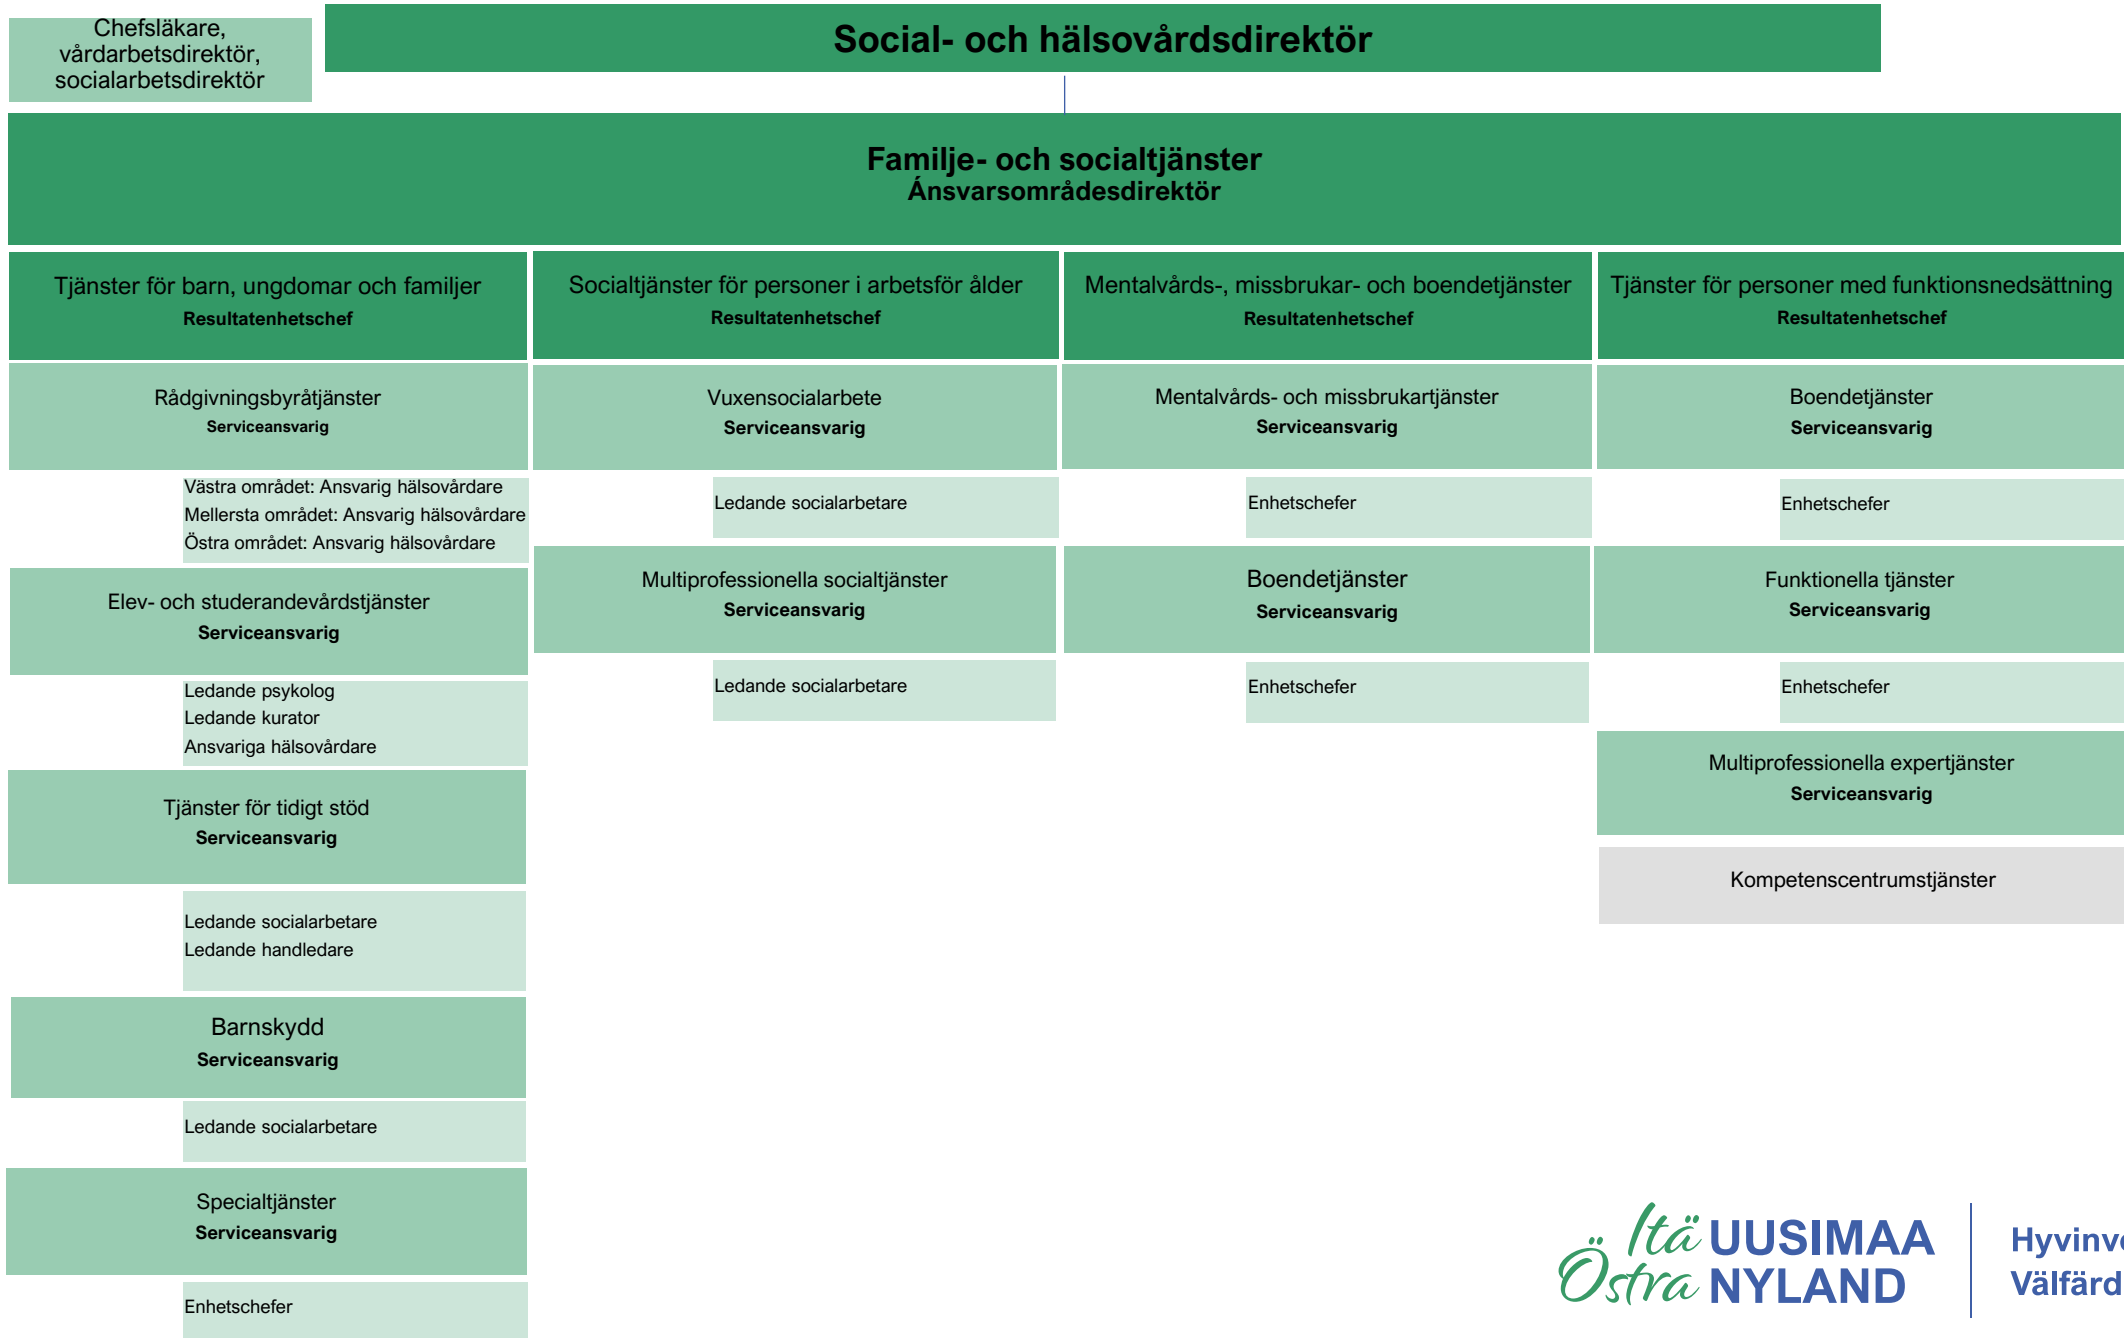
Chefsläkare, vårdarbetsdirektör, socialarbetsdirektör

Social- och hälsovårdsdirektör

Familje- och socialtjänster
Ansvarsområdesdirektör

Tjänster för barn, ungdomar och familjer
Resultatenhetschef

Rådgivningsbyråtjänster
Serviceansvarig

Västra området: Ansvarig hälsovårdare
Mellersta området: Ansvarig hälsovårdare
Östra området: Ansvarig hälsovårdare

Elev- och studerandevårdstjänster
Serviceansvarig

Ledande psykolog
Ledande kurator
Ansvariga hälsovårdare

Tjänster för tidigt stöd
Serviceansvarig

Ledande socialarbetare
Ledande handledare

Barnskydd
Serviceansvarig

Ledande socialarbetare

Specialtjänster
Serviceansvarig

Enhetschefer

Socialtjänster för personer i arbetsför ålder
Resultatenhetschef

Vuxensocialarbete
Serviceansvarig

Ledande socialarbetare

Multiprofessionella socialtjänster
Serviceansvarig

Ledande socialarbetare

Mentalvårds-, missbrukar- och boendetjänster
Resultatenhetschef

Mentalvårds- och missbrukartjänster
Serviceansvarig

Enhetschefer

Boendetjänster
Serviceansvarig

Enhetschefer

Tjänster för personer med funktionsnedsättning
Resultatenhetschef

Boendetjänster
Serviceansvarig

Enhetschefer

Funktionella tjänster
Serviceansvarig

Enhetschefer

Multiprofessionella expertjänster
Serviceansvarig

Kompetenscentrumstjänster

Itä UUSIMAA
Östra NYLAND

Hyvinv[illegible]
Välfärd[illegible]